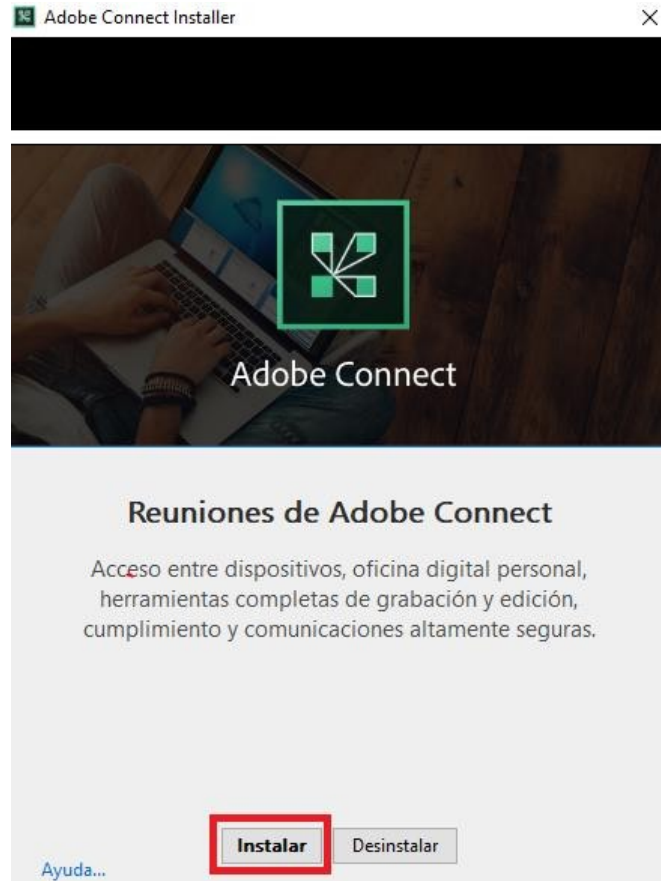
Adobe Connect Installer

×

Adobe Connect

Reuniones de Adobe Connect

Acceso entre dispositivos, oficina digital personal, herramientas completas de grabación y edición, cumplimiento y comunicaciones altamente seguras.

Instalar

Desinstalar

Ayuda...